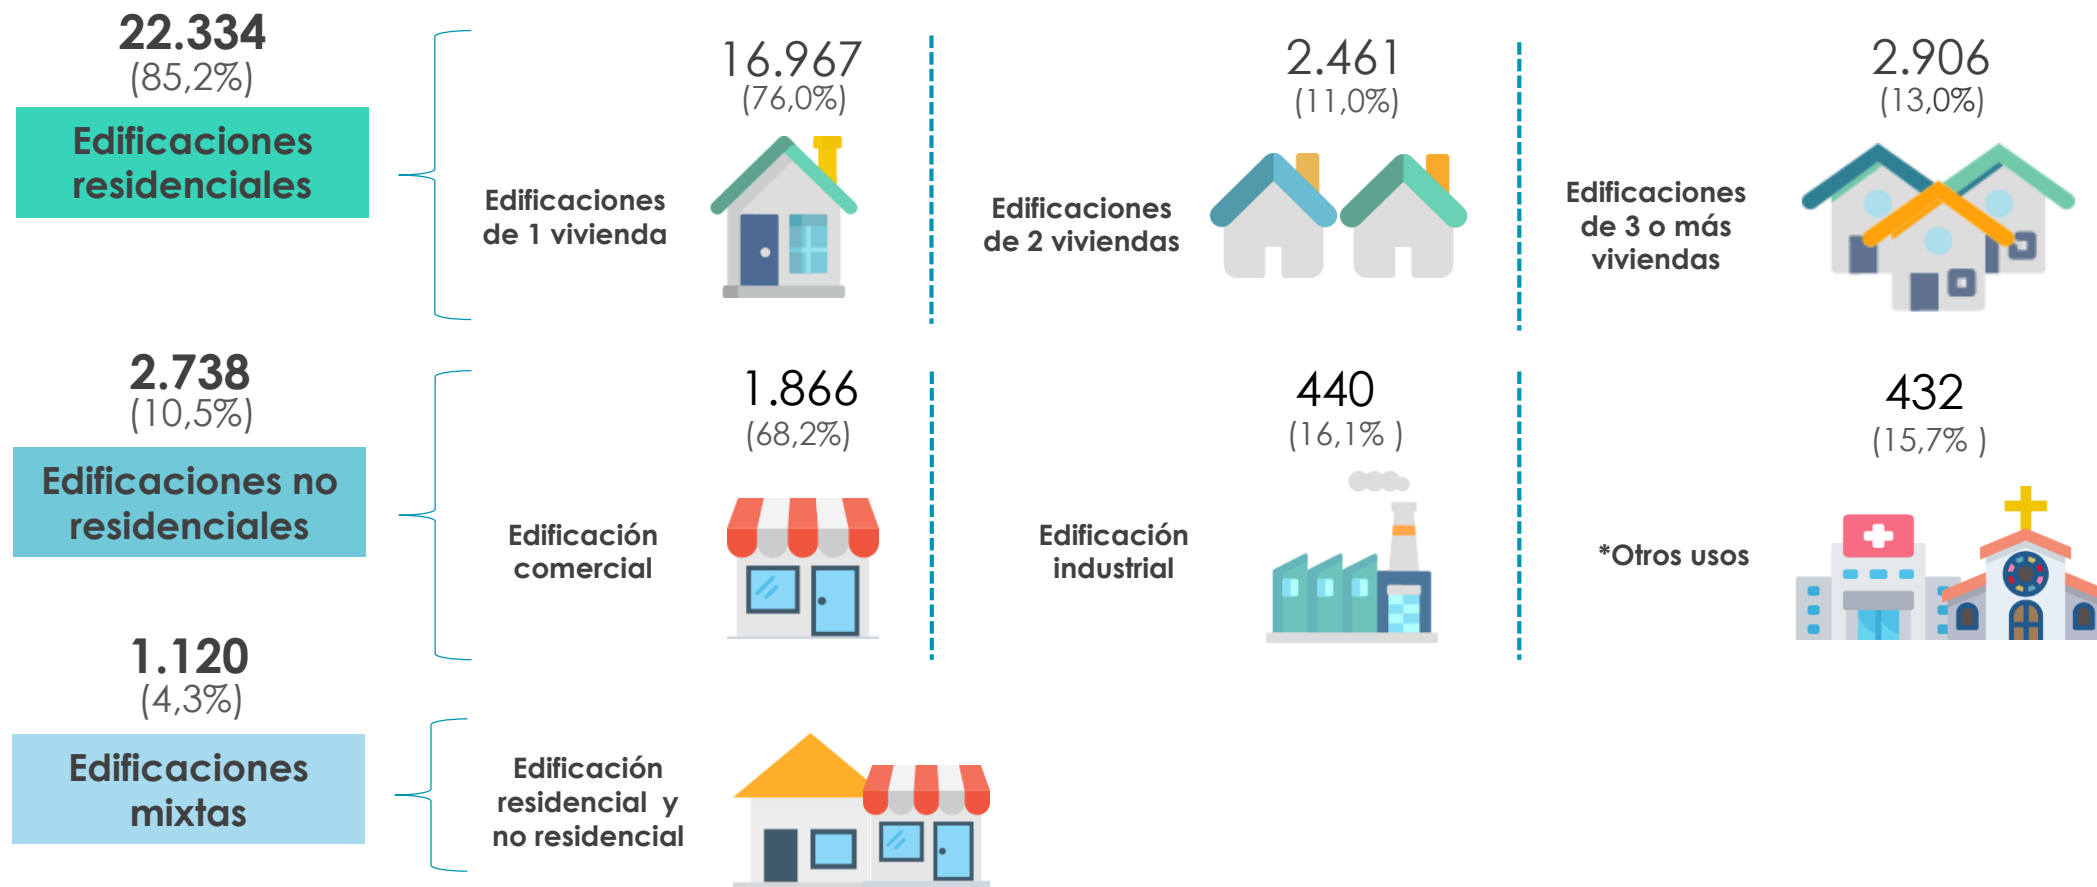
22.334
(85,2%)

Edificaciones residenciales

Edificaciones de 1 vivienda

16.967
(76,0%)

Edificaciones de 2 viviendas

2.461
(11,0%)

Edificaciones de 3 o más viviendas

2.906
(13,0%)

2.738
(10,5%)

Edificaciones no residenciales

Edificación comercial

1.866
(68,2%)

Edificación industrial

440
(16,1% )

*Otros usos

432
(15,7% )

1.120
(4,3%)

Edificaciones mixtas

Edificación residencial y no residencial